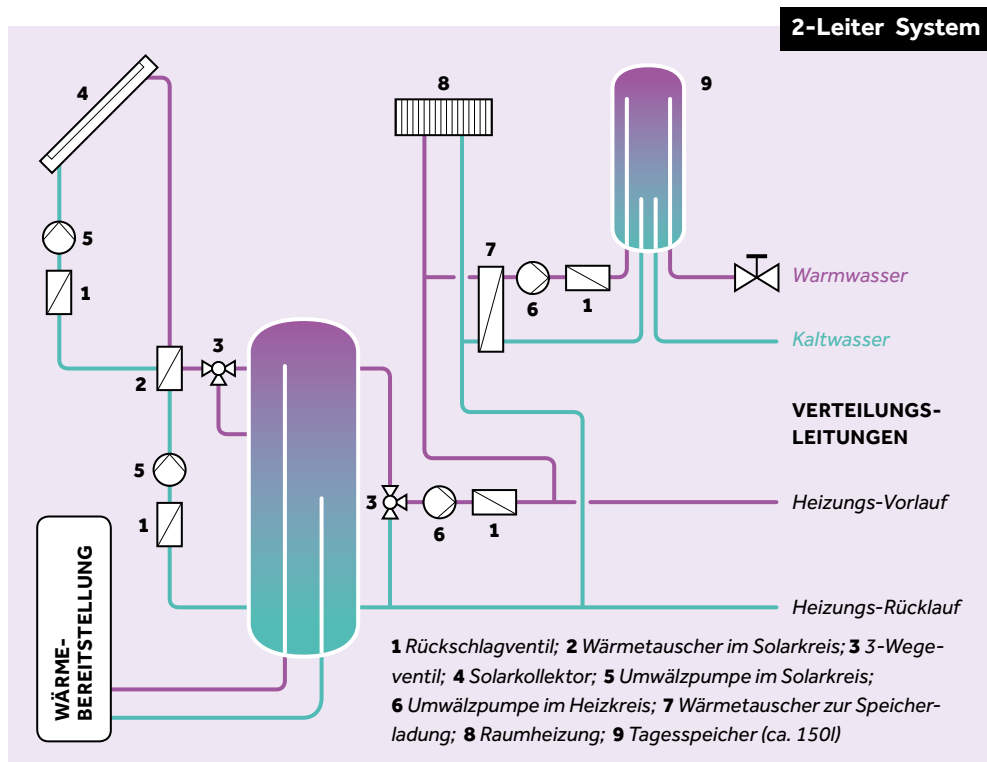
2-Leiter System

4

8

9

5

1

7

6

1

Warmwasser

Kaltwasser

3

2

VERTEILUNGS-LEITUNGEN

5

3

6

1

Heizungs-Vorlauf

1

WÄRME-BEREITSTELLUNG

Heizungs-Rücklauf

**1** Rückschlagventil; **2** Wärmetauscher im Solarkreis; **3** 3-Wegeventil; **4** Solarkollektor; **5** Umwälzpumpe im Solarkreis; **6** Umwälzpumpe im Heizkreis; **7** Wärmetauscher zur Speicherladung; **8** Raumheizung; **9** Tagesspeicher (ca. 150l)